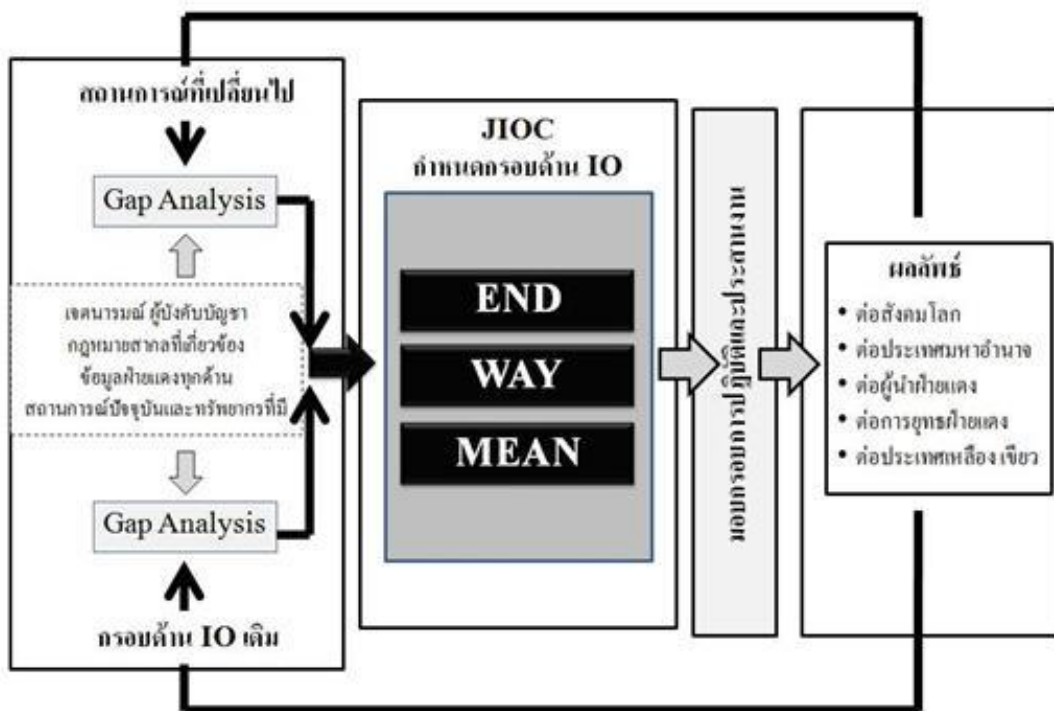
สถานการณ์ที่เปลี่ยนไป

Gap Analysis

เจตนารมณ์ ผู้บังคับบัญชา
กฎหมายสากลที่เกี่ยวข้อง
ข้อมูลฝ่ายแดงทุกด้าน
สถานการณ์ปัจจุบันและทรัพยากรที่มี

Gap Analysis

กรอบด้าน IO เดิม

JIOC
กำหนดกรอบด้าน IO

END

WAY

MEAN

แผนการปฏิบัติและประสานงาน

ผลลัพธ์
• ต่อสังคมโลก
• ต่อประเทศมหาอำนาจ
• ต่อผู้นำฝ่ายแดง
• ต่อการยุทธฝ่ายแดง
• ต่อประเทศเหลือง เขียว